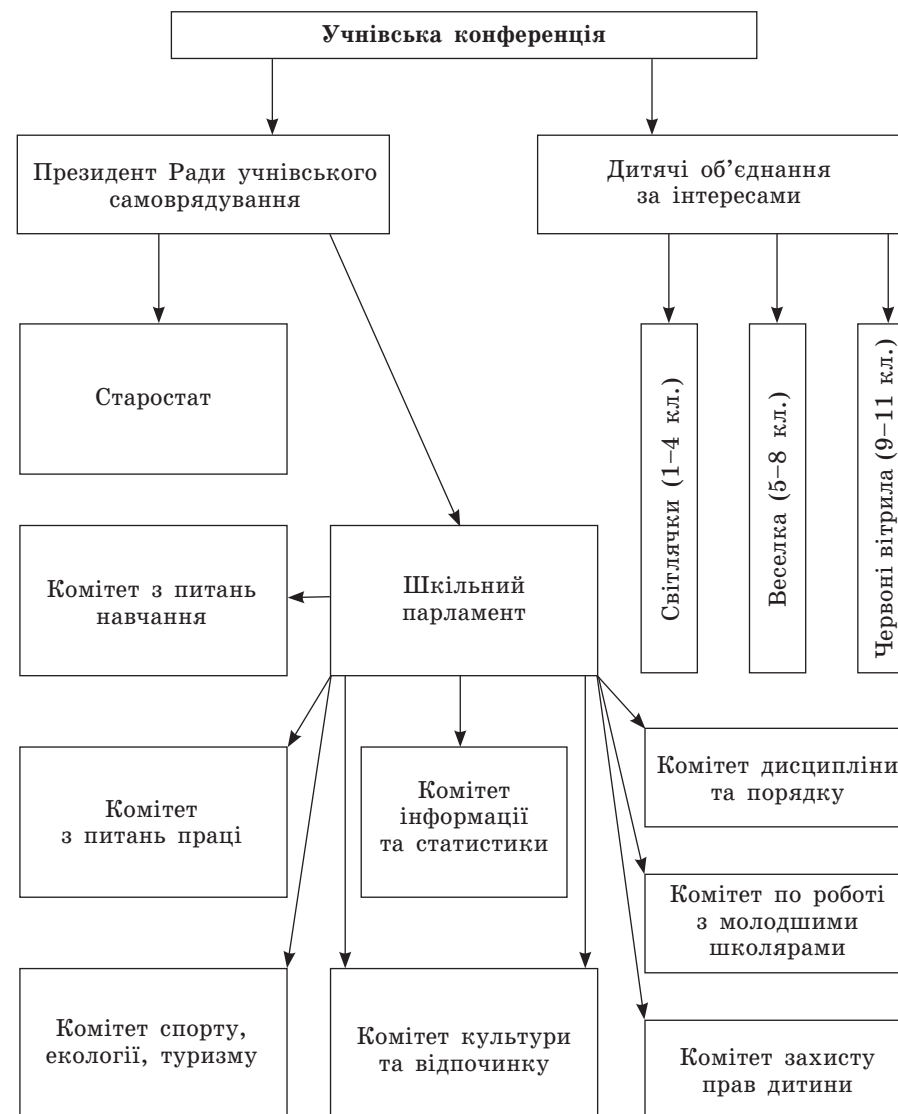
Учнівська конференція

Президент Ради учнівського самоврядування

Дитячі об'єднання за інтересами

Старостат

Світлячки (1–4 кл.)

Веселка (5–8 кл.)

Червоні вітрила (9–11 кл.)

Комітет з питань навчання

Шкільний парламент

Комітет з питань праці

Комітет інформації та статистики

Комітет дисципліни та порядку

Комітет по роботі з молодшими школярами

Комітет спорту, екології, туризму

Комітет культури та відпочинку

Комітет захисту прав дитини